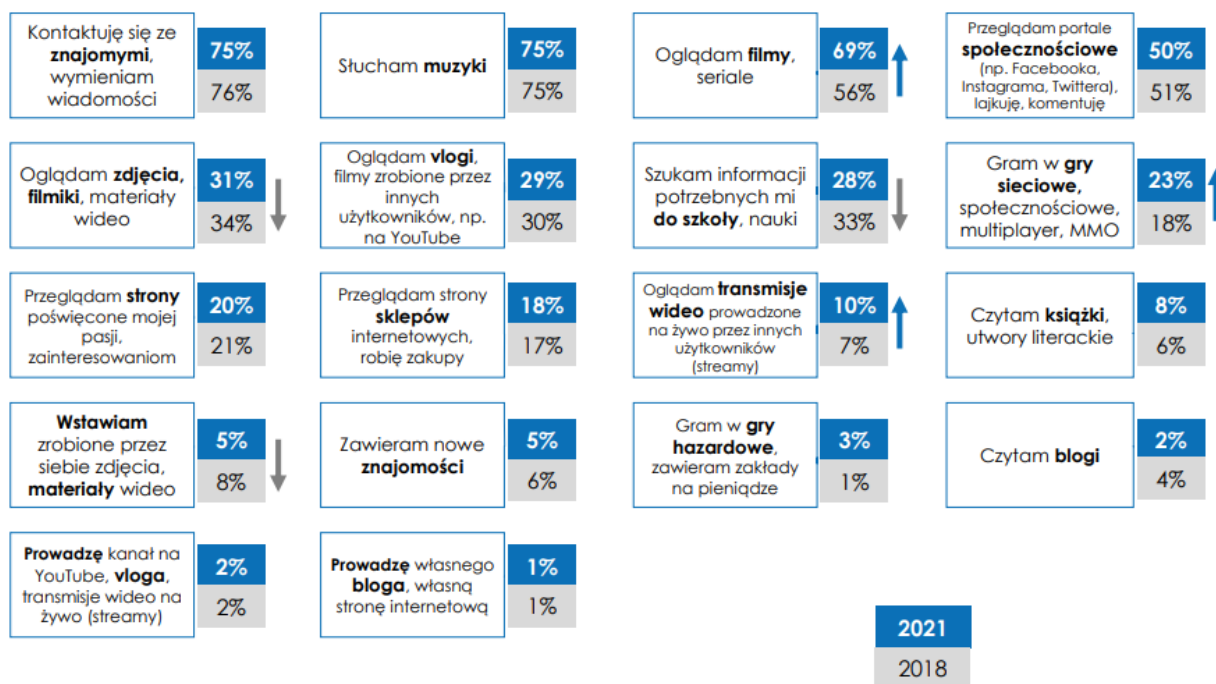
Kontaktuję się ze **znajomymi**, wymieniam wiadomości
75%
76%

Słucham **muzyki**
75%
75%

Oglądam **filmy**, seriale
69%
56%

Przeglądam portale **społecznościowe** (np. Facebooka, Instagrama, Twittera), lajkuję, komentuję
50%
51%

Oglądam **zdjęcia**, **filmiki**, materiały wideo
31%
34%

Oglądam **vlogi**, filmy zrobione przez innych użytkowników, np. na YouTube
29%
30%

Szukam informacji potrzebnych mi **do szkoły**, nauki
28%
33%

Gram w **gry sieciowe**, społecznościowe, multiplayer, MMO
23%
18%

Przeglądam **strony** poświęcone mojej pasji, zainteresowaniom
20%
21%

Przeglądam strony **sklepów** internetowych, robię zakupy
18%
17%

Oglądam **transmisje wideo** prowadzone na żywo przez innych użytkowników (streamy)
10%
7%

Czytam **książki**, utwory literackie
8%
6%

**Wstawiam** zrobione przez siebie zdjęcia, **materiały** wideo
5%
8%

Zawieram nowe **znajomości**
5%
6%

Gram w **gry hazardowe**, zawieram zakłady na pieniądze
3%
1%

Czytam **blogi**
2%
4%

**Prowadzę** kanał na YouTube, **vloga**, transmisje wideo na żywo (streamy)
2%
2%

**Prowadzę** własnego **bloga**, własną stronę internetową
1%
1%

2021
2018